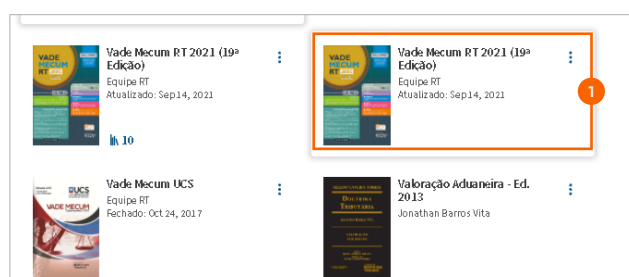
Vade Mecum RT 2021 (19ª Edição)
Equipe RT
Atualizado: Sep14, 2021

10

Vade Mecum RT 2021 (19ª Edição)
Equipe RT
Atualizado: Sep14, 2021

1

Vade Mecum UCS
Equipe RT
Fechado: Oct 24, 2017

Valoração Aduaneira - Ed. 2013
Jonathan Barros Vita